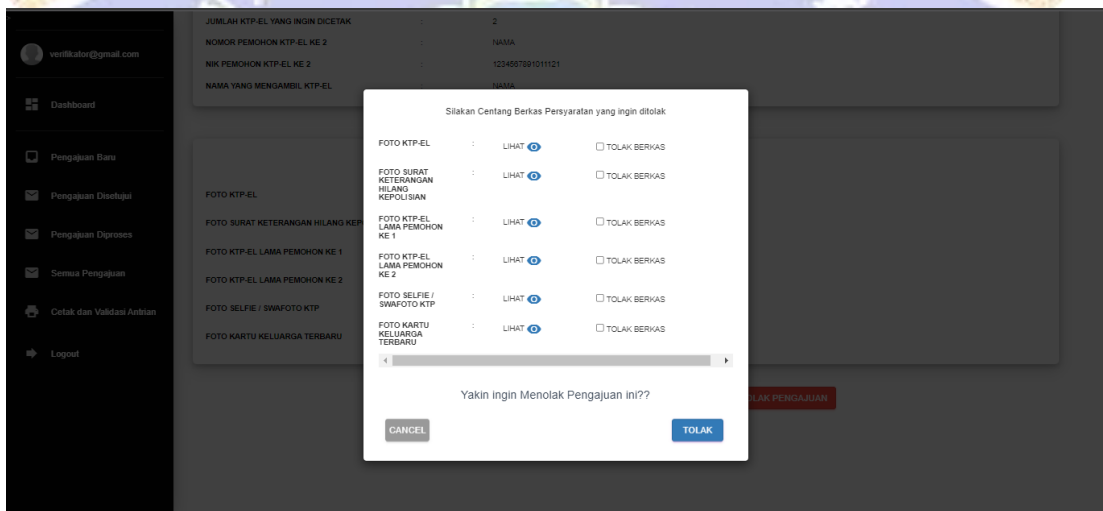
verifikator@gmail.com

Dashboard

Pengajuan Baru

Pengajuan Disetujui

Pengajuan Diproses

Semua Pengajuan

Cetak dan Validasi Antrian

Logout

JUMLAH KTP-EL YANG INGIN DICETAK : 2
NOMOR PEMOHON KTP-EL KE 2 : NAMA
NIK PEMOHON KTP-EL KE 2 : 123456789101112
NAMA YANG MENGAMBIL KTP-EL : NAMA

FOTO KTP-EL
FOTO SURAT KETERANGAN HILANG KEP
FOTO KTP-EL LAMA PEMOHON KE 1
FOTO KTP-EL LAMA PEMOHON KE 2
FOTO SELFIE / SWAFOTO KTP
FOTO KARTU KELUARGA TERBARU

Silakan Centang Berkas Persyaratan yang ingin ditolak

| | | | |
|---|---|---|---|
| FOTO KTP-EL | : | LIHAT | TOLAK BERKAS |
| FOTO SURAT KETERANGAN HILANG KEPOLISIAN | : | LIHAT | TOLAK BERKAS |
| FOTO KTP-EL LAMA PEMOHON KE 1 | : | LIHAT | TOLAK BERKAS |
| FOTO KTP-EL LAMA PEMOHON KE 2 | : | LIHAT | TOLAK BERKAS |
| FOTO SELFIE / SWAFOTO KTP | : | LIHAT | TOLAK BERKAS |
| FOTO KARTU KELUARGA TERBARU | : | LIHAT | TOLAK BERKAS |

Yakin ingin Menolak Pengajuan ini??

CANCEL

TOLAK

LAK PENGAJUAN